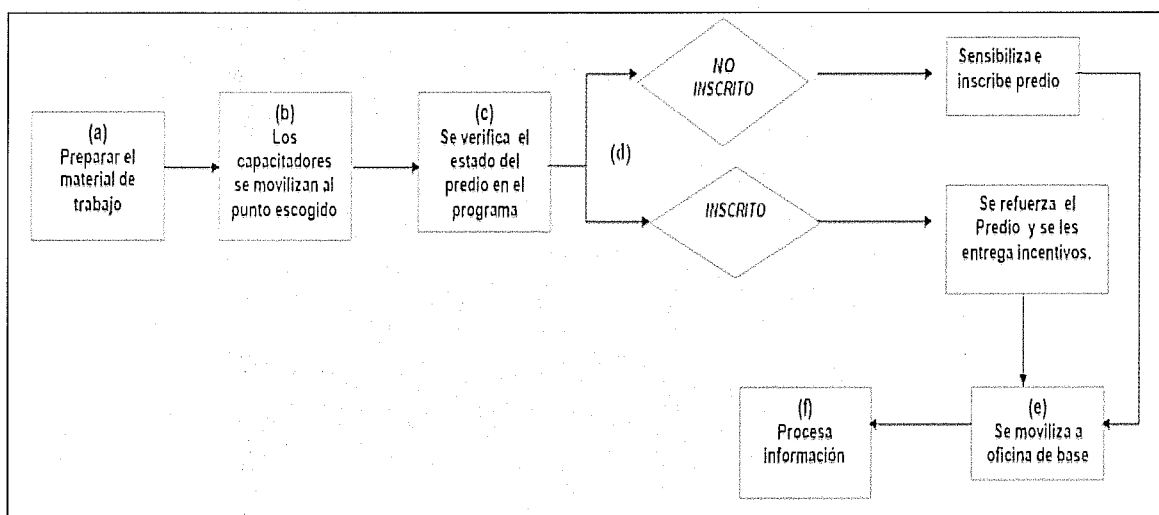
(a)
Preparar el material de trabajo

(b)
Los capacitadores se movilizan al punto escogido

(c)
Se verifica el estado del predio en el programa

(d)

NO INSCRITO

Sensibiliza e inscribe predio

INSCRITO

Se refuerza el Predio y se les entrega incentivos.

(e)
Se moviliza a oficina de base

(f)
Procesa información